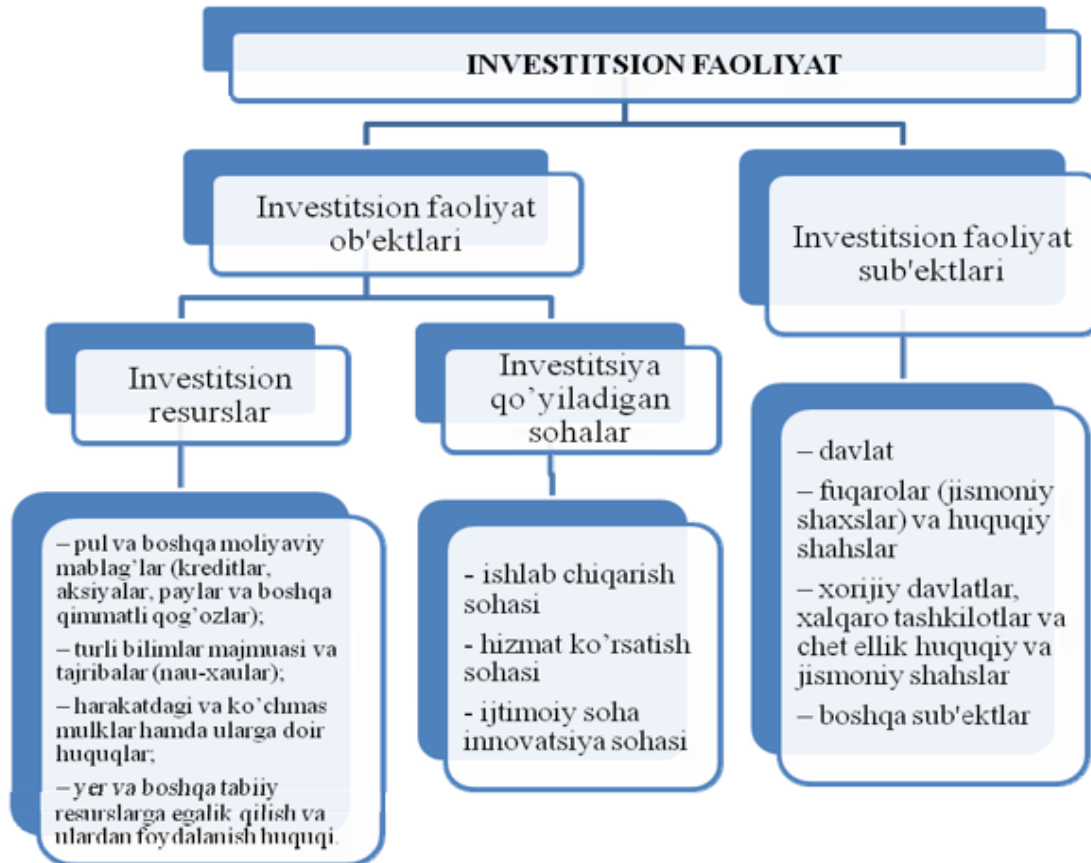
INVESTITSION FAOLIYAT

Investitsion faoliyat ob'ektlari

Investitsion faoliyat sub'ektlari

Investitsion resurslar

Investitsiya qo'yiladigan sohalar

– pul va boshqa moliyaviy mablag'lar (kreditlar, aksiyalar, paylar va boshqa qimmatli qog'ozlar);
– turli bilimlar majmuasi va tajribalar (nau-xaular);
– harakatdagi va ko'chmas mulklar hamda ularga doir huquqlar;
– yer va boshqa tabiiy resurslarga egalik qilish va ulardan foydalanish huquqi.

- ishlab chiqarish sohasi
- hizmat ko'rsatish sohasi
- ijtimoiy soha innovatsiya sohasi

– davlat
– fuqarolar (jismoniy shaxslar) va huquqiy shahslar
– xorijiy davlatlar, xalqaro tashkilotlar va chet ellik huquqiy va jismoniy shahslar
– boshqa sub'ektlar